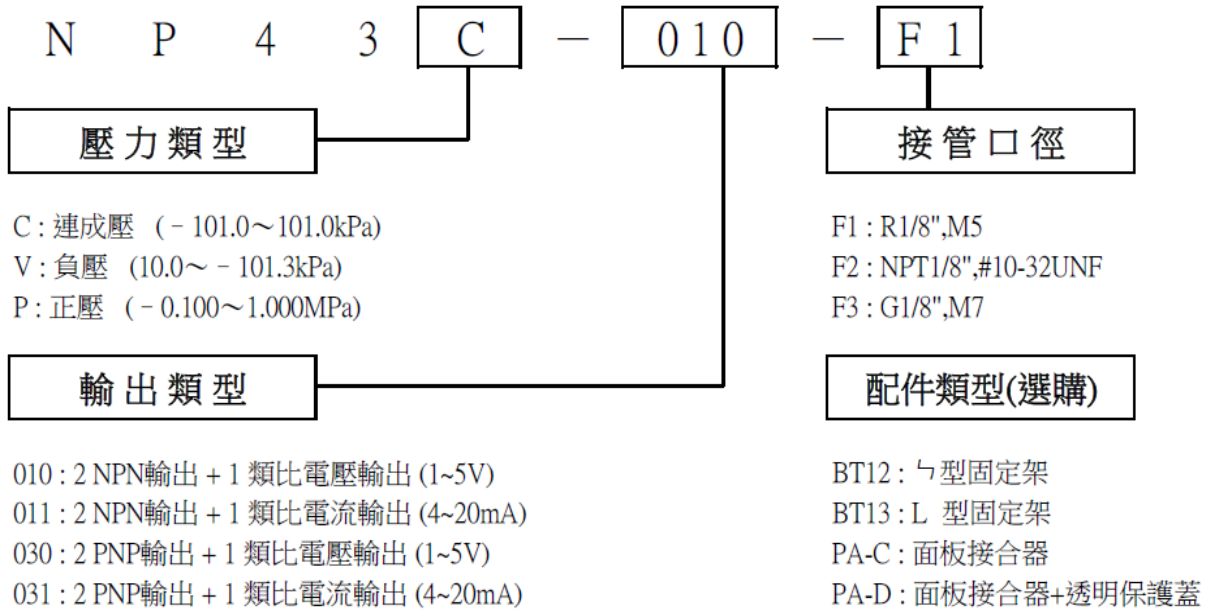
N P 4 3 C － 010 － F1

壓力類型

C : 連成壓 (－101.0～101.0kPa)
V : 負壓 (10.0～－101.3kPa)
P : 正壓 (－0.100～1.000MPa)

輸出類型

010 : 2 NPN輸出 + 1 類比電壓輸出 (1~5V)
011 : 2 NPN輸出 + 1 類比電流輸出 (4~20mA)
030 : 2 PNP輸出 + 1 類比電壓輸出 (1~5V)
031 : 2 PNP輸出 + 1 類比電流輸出 (4~20mA)

接管口徑

F1 : R1/8",M5
F2 : NPT1/8",#10-32UNF
F3 : G1/8",M7

配件類型(選購)

BT12 : ㄣ型固定架
BT13 : L 型固定架
PA-C : 面板接合器
PA-D : 面板接合器+透明保護蓋